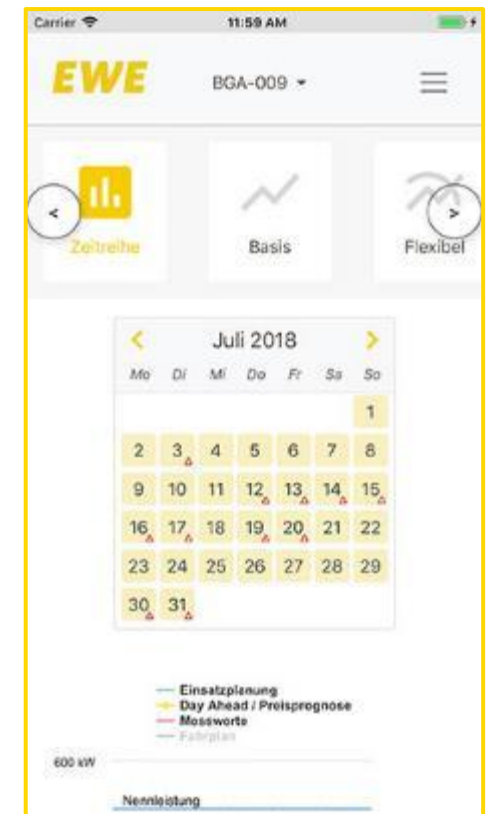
Carrier 11:59 AM

EWE BGA-009 ▾

<

Zeitreihe

Basis

Flexibel

>

< Juli 2018 >

| Mo | Di | Mi | Do | Fr | Sa | So |
|---|---|---|---|---|---|---|
| | | | | | | 1 |
| 2 | 3 | 4 | 5 | 6 | 7 | 8 |
| 9 | 10 | 11 | 12 | 13 | 14 | 15 |
| 16 | 17 | 18 | 19 | 20 | 21 | 22 |
| 23 | 24 | 25 | 26 | 27 | 28 | 29 |
| 30 | 31 | | | | | |

Einsatzplanung
Day Ahead / Preisprognose
Messwerte
Fahrplan

600 kW

Nennleistung